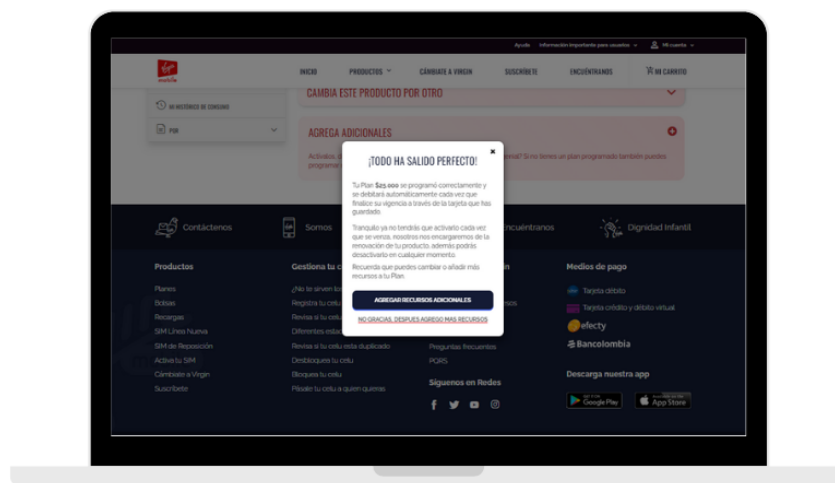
Ayuda Información importante para usuarios Mi cuenta

Virgin mobile

INICIO PRODUCTOS CÁMBIATE A VIRGIN SUSCRÍBETE ENCUÉNTRANOS MI CARRITO

MI HISTÓRICO DE CONSUMO

PQR

CAMBIA ESTE PRODUCTO POR OTRO

AGREGA ADICIONALES

Activalos, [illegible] ...onal? Si no tienes un plan programado también puedes programa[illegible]

¡TODO HA SALIDO PERFECTO!

Tu Plan $25.000 se programó correctamente y se debitará automáticamente cada vez que finalice su vigencia a través de la tarjeta que has guardado.

Tranquilo ya no tendrás que activarlo cada vez que se venza, nosotros nos encargaremos de la renovación de tu producto, además podrás desactivarlo en cualquier momento.

Recuerda que puedes cambiar o añadir más recursos a tu Plan.

AGREGAR RECURSOS ADICIONALES

NO GRACIAS, DESPUÉS AGREGO MÁS RECURSOS

Contáctenos Somos Encuéntranos Dignidad Infantil

Productos
Planes
Bolsas
Recargas
SIM Línea Nueva
SIM de Reposición
Activa tu SIM
Cámbiate a Virgin
Suscríbete

Gestiona tu c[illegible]
¿No te sirven to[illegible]
Registra tu celu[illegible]
Revisa si tu celu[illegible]
Diferentes esta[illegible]
Revisa si tu celu está duplicado
Desbloquea tu celu
Bloquea tu celu
Pásale tu celu a quien quieras

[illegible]
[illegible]
Preguntas frecuentes
PQRS

Síguenos en Redes

Medios de pago
Tarjeta débito
Tarjeta crédito y débito virtual
efecty
Bancolombia

Descarga nuestra app
GET IT ON Google Play
Download on the App Store